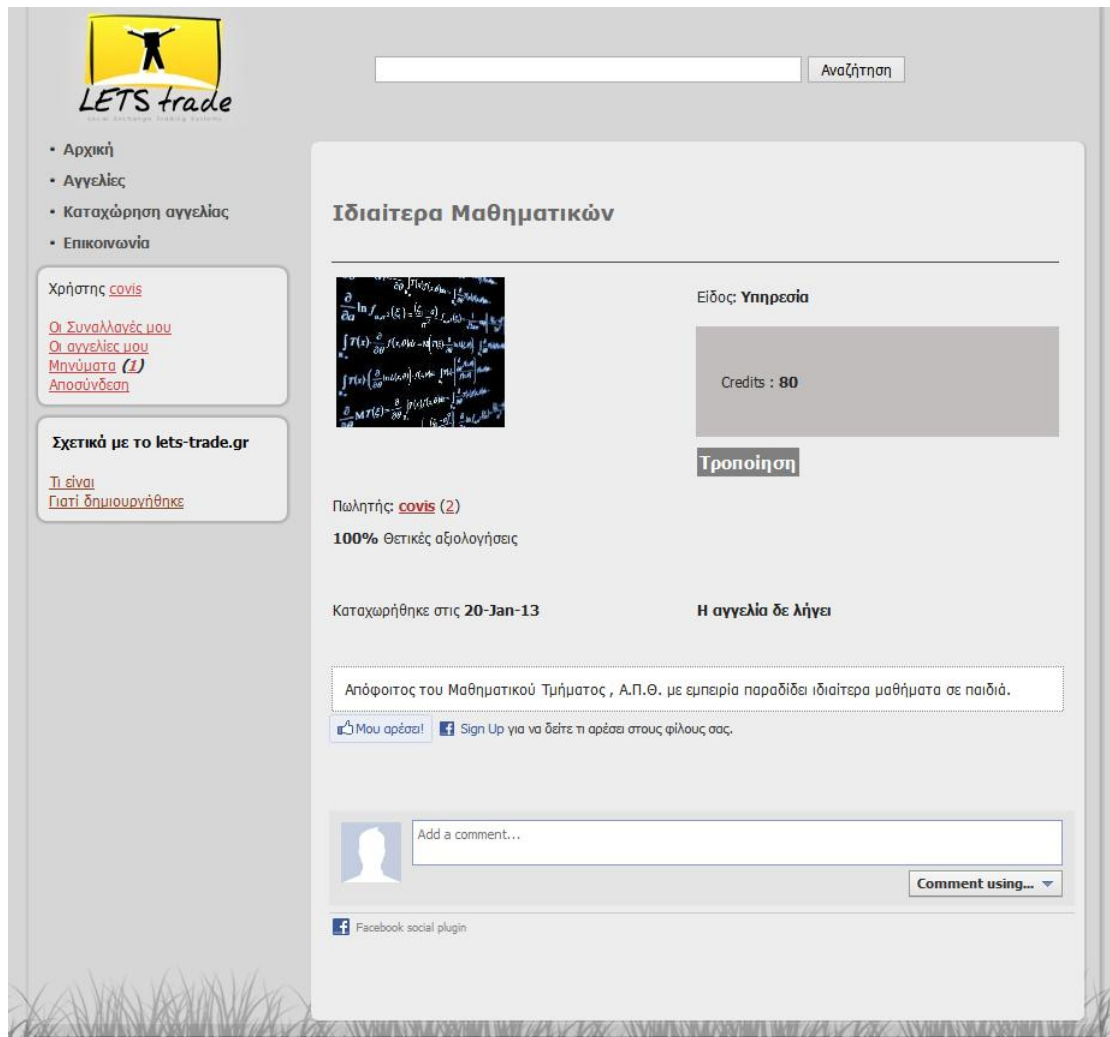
LETS trade
Local Exchange Trading Systems

Αναζήτηση

• Αρχική
• Αγγελίες
• Καταχώρηση αγγελίας
• Επικοινωνία

Χρήστης covis

Οι Συναλλαγές μου
Οι αγγελίες μου
Μηνύματα (1)
Αποσύνδεση

Σχετικά με το lets-trade.gr

Τι είναι
Γιατί δημιουργήθηκε

Ιδιαίτερα Μαθηματικών

Είδος: Υπηρεσία

Credits : 80

Τροποίηση

Πωλητής: covis (2)

100% Θετικές αξιολογήσεις

Καταχωρήθηκε στις 20-Jan-13

Η αγγελία δε λήγει

Απόφοιτος του Μαθηματικού Τμήματος , Α.Π.Θ. με εμπειρία παραδίδει ιδιαίτερα μαθήματα σε παιδιά.

Μου αρέσει! Sign Up για να δείτε τι αρέσει στους φίλους σας.

Add a comment...

Comment using...

Facebook social plugin